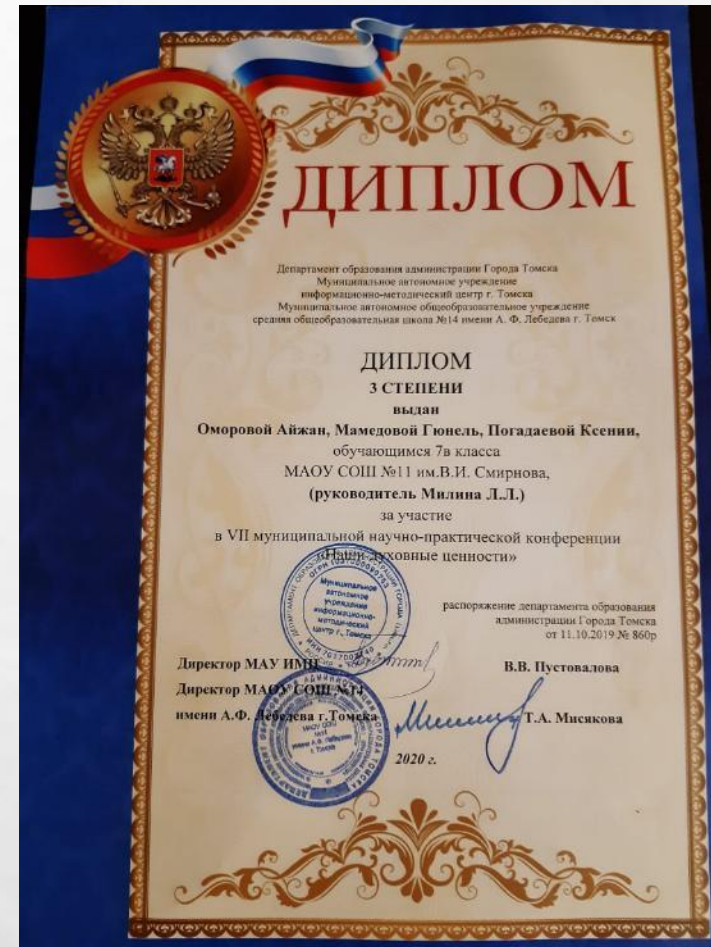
ДИПЛОМ

Департамент образования администрации Города Томска
Муниципальное автономное учреждение
информационно-методический центр г. Томска
Муниципальное автономное общеобразовательное учреждение
средняя общеобразовательная школа №14 имени А. Ф. Лебедева г. Томск

ДИПЛОМ
3 СТЕПЕНИ
выдан
Оморовой Айжан, Мамедовой Гюнель, Погадаевой Ксении,
обучающимся 7в класса
МАОУ СОШ №11 им.В.И. Смирнова,
(руководитель Милина Л.Л.)
за участие
в VII муниципальной научно-практической конференции
«Наши духовные ценности»

Муниципальное автономное учреждение информационно-методический центр г. Томска

распоряжение департамента образования
администрации Города Томска
от 11.10.2019 № 860р

Директор МАУ ИМЦ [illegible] В.В. Пустовалова
Директор МАОУ СОШ №14
имени А.Ф. Лебедева г.Томска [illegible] Т.А. Мисякова

2020 г.